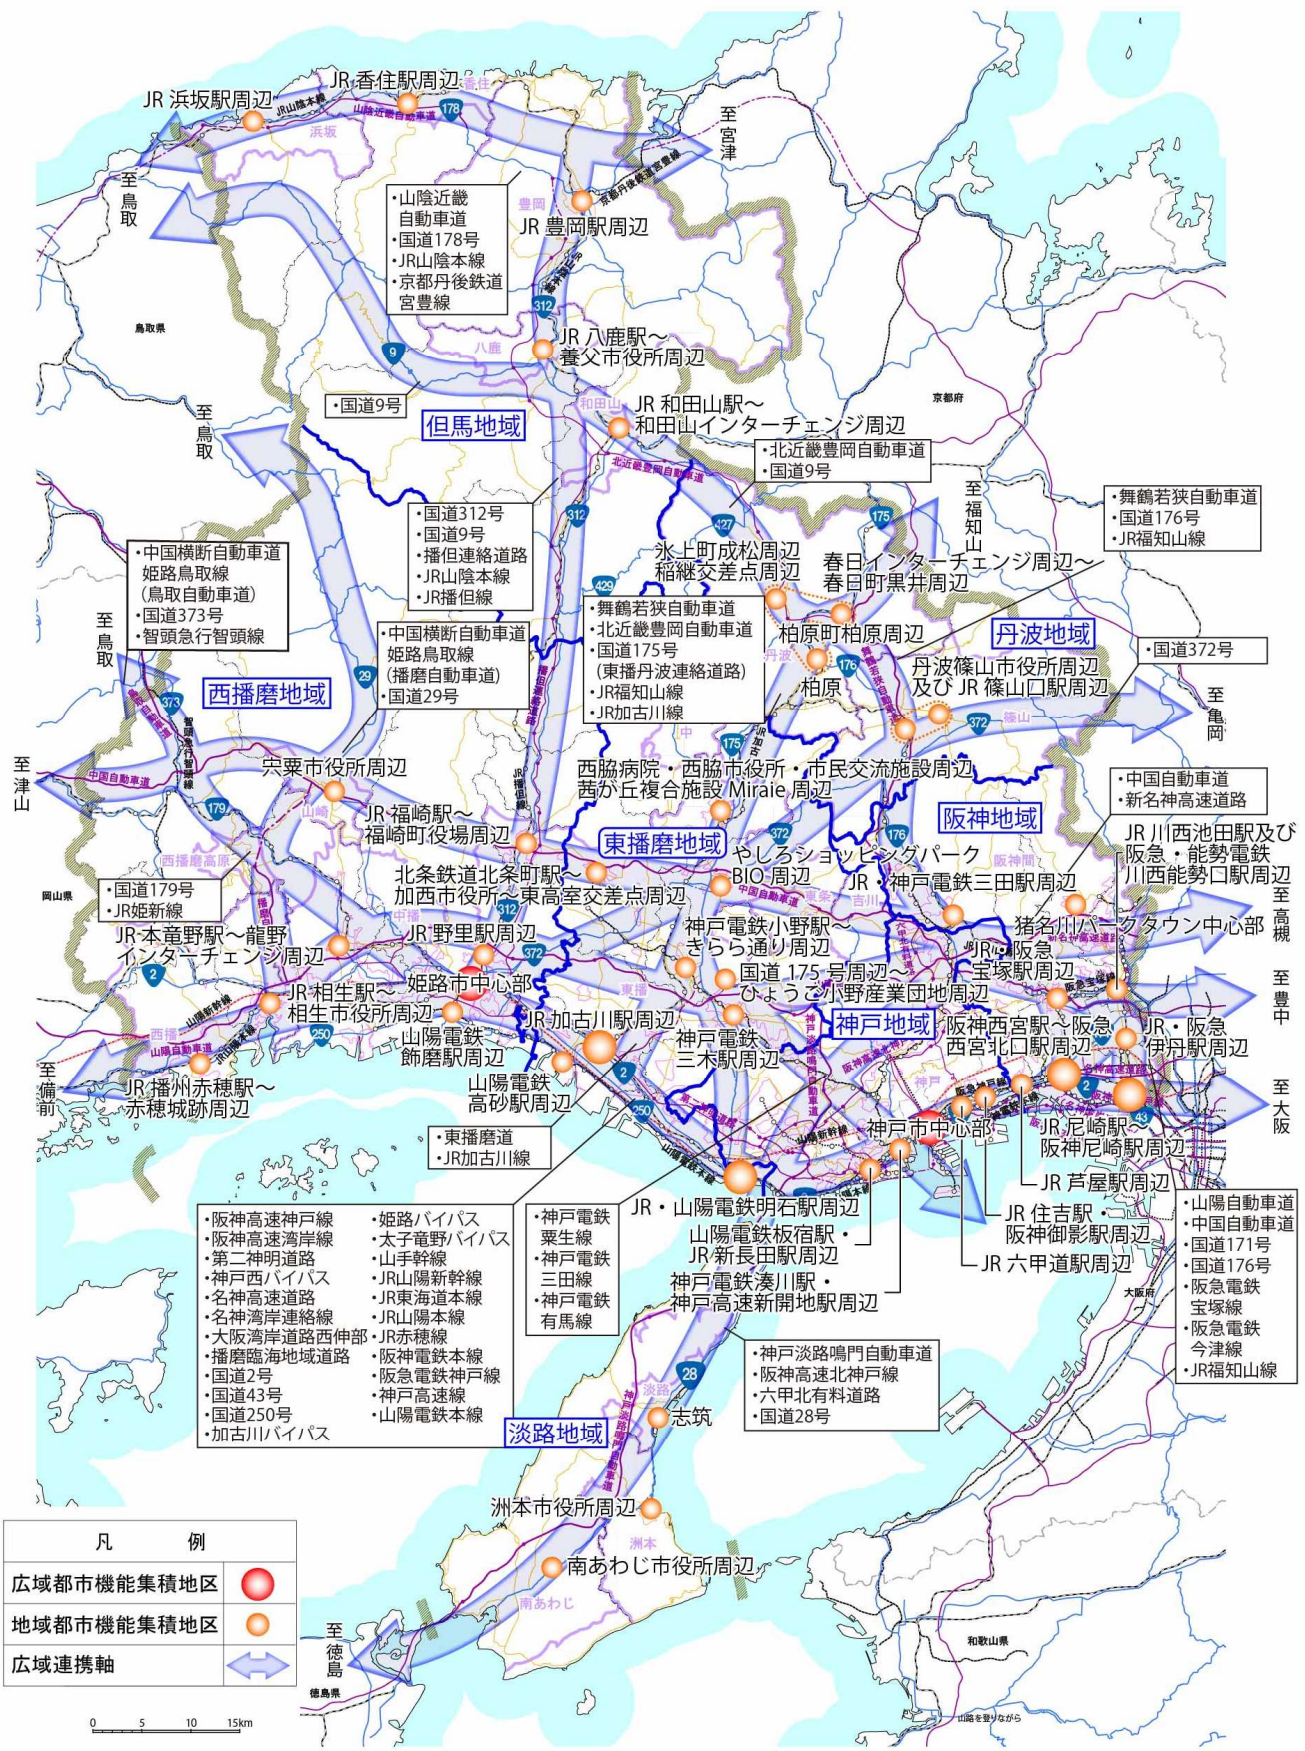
JR 浜坂駅周辺
JR 香住駅周辺
香住
178
JR山陰本線
山陰近畿自動車道
浜坂
至宮津
至鳥取
豊岡
京都丹後鉄道宮豊線
・山陰近畿自動車道
・国道178号
・JR山陰本線
・京都丹後鉄道宮豊線
JR 豊岡駅周辺
312
鳥取県
JR 八鹿駅～養父市役所周辺
八鹿
9
・国道9号
至鳥取
但馬地域
和田山
JR 和田山駅～和田山インターチェンジ周辺
京都府
北近畿豊岡自動車道
・北近畿豊岡自動車道
・国道9号
至福知山
427
175
・舞鶴若狭自動車道
・国道176号
・JR福知山線
・国道312号
・国道9号
・播但連絡道路
・JR山陰本線
・JR播但線
312
・中国横断自動車道姫路鳥取線（鳥取自動車道）
・国道373号
・智頭急行智頭線
氷上町成松周辺
稲継交差点周辺
春日インターチェンジ周辺～春日町黒井周辺
429
・舞鶴若狭自動車道
・北近畿豊岡自動車道
・国道175号（東播丹波連絡道路）
・JR福知山線
・JR加古川線
至鳥取
・中国横断自動車道姫路鳥取線（播磨自動車道）
・国道29号
柏原町柏原周辺
丹波地域
丹波
176
柏原
丹波篠山市役所周辺及び JR 篠山口駅周辺
・国道372号
29
西播磨地域
373
372
篠山
至亀岡
至津山
中国自動車道
175
宍粟市役所周辺
西脇病院・西脇市役所・市民交流施設周辺
茜が丘複合施設 Miraie 周辺
・中国自動車道
・新名神高速道路
179
山崎
JR 福崎駅～福崎町役場周辺
372
阪神地域
176
東播磨地域
JR 川西池田駅及び阪急・能勢電鉄川西能勢口駅周辺
西播高原
やしろショッピングパーク
BIO 周辺
JR・神戸電鉄三田駅周辺
岡山県
・国道179号
・JR姫新線
北条鉄道北条町駅～加西市役所～東高室交差点周辺
至高槻
312
中播
猪名川パークタウン中心部
JR 本竜野駅～龍野インターチェンジ周辺
JR 野里駅周辺
372
神戸電鉄小野駅～きらら通り周辺
JR・阪急宝塚駅周辺
2
国道 175 号周辺～ひょうご小野産業団地周辺
至豊中
JR 相生駅～相生市役所周辺
姫路市中心部
山陽新幹線
250
西播
山陽電鉄飾磨駅周辺
JR 加古川駅周辺
東播
神戸地域
阪神西宮駅～阪急西宮北口駅周辺
JR・阪急伊丹駅周辺
神戸電鉄三木駅周辺
至備前
JR 播州赤穂駅～赤穂城跡周辺
山陽電鉄高砂駅周辺
2
250
神戸
2
至大阪
43
神戸市中心部
JR 尼崎駅～阪神尼崎駅周辺
・東播磨道
・JR加古川線
JR 芦屋駅周辺
JR・山陽電鉄明石駅周辺
JR 住吉駅・阪神御影駅周辺
・山陽自動車道
・中国自動車道
・国道171号
・国道176号
・阪急電鉄宝塚線
・阪急電鉄今津線
・JR福知山線
山陽電鉄板宿駅・JR 新長田駅周辺
JR 六甲道駅周辺
・阪神高速神戸線
・阪神高速湾岸線
・第二神明道路
・神戸西バイパス
・名神高速道路
・名神湾岸連絡線
・大阪湾岸道路西伸部
・播磨臨海地域道路
・国道2号
・国道43号
・国道250号
・加古川バイパス
・姫路バイパス
・太子竜野バイパス
・山手幹線
・JR山陽新幹線
・JR東海道本線
・JR山陽本線
・JR赤穂線
・阪神電鉄本線
・阪急電鉄神戸線
・神戸高速線
・山陽電鉄本線
・神戸電鉄粟生線
・神戸電鉄三田線
・神戸電鉄有馬線
神戸電鉄湊川駅・神戸高速新開地駅周辺
大阪府
・神戸淡路鳴門自動車道
・阪神高速北神戸線
・六甲北有料道路
・国道28号
28
淡路
志筑
淡路地域
洲本市役所周辺
洲本
南あわじ市役所周辺
南あわじ
| 凡　　例 | |
|---|---|
| 広域都市機能集積地区 | |
| 地域都市機能集積地区 | |
| 広域連携軸 | |
至徳島
徳島県
和歌山県
0　5　10　15km